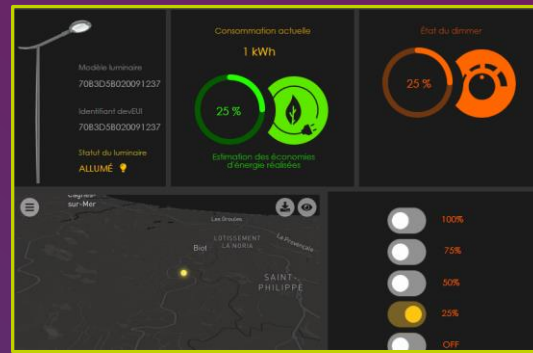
Modèle luminaire

70B3D5B020091237

Identifiant devEUI

70B3D5B020091237

Statut du luminaire

ALLUMÉ

Consommation actuelle

1 kWh

25 %

Estimation des économies d'énergie réalisées

État du dimmer

25 %

Cagnes-sur-Mer

Les Groules

Biot

LOTISSEMENT LA NORIA

La Provençale

SAINT-PHILIPPE

100%

75%

50%

25%

OFF